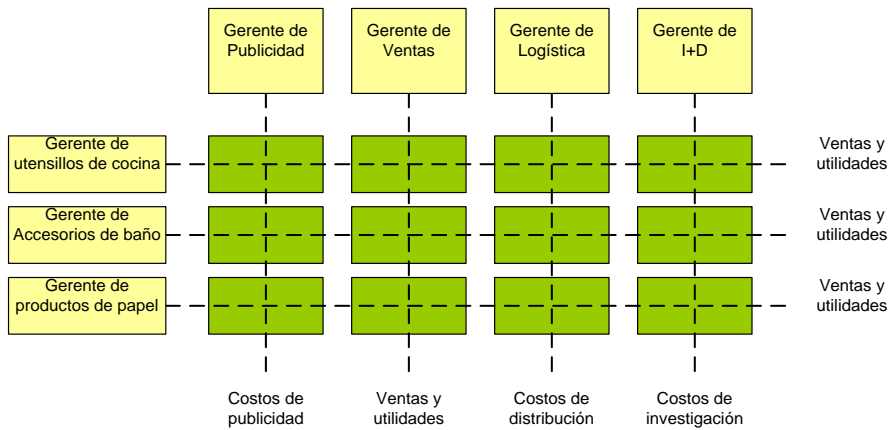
Gerente de Publicidad

Gerente de Ventas

Gerente de Logística

Gerente de I+D

Gerente de utensillos de cocina

Ventas y utilidades

Gerente de Accesorios de baño

Ventas y utilidades

Gerente de productos de papel

Ventas y utilidades

Costos de publicidad

Ventas y utilidades

Costos de distribución

Costos de investigación